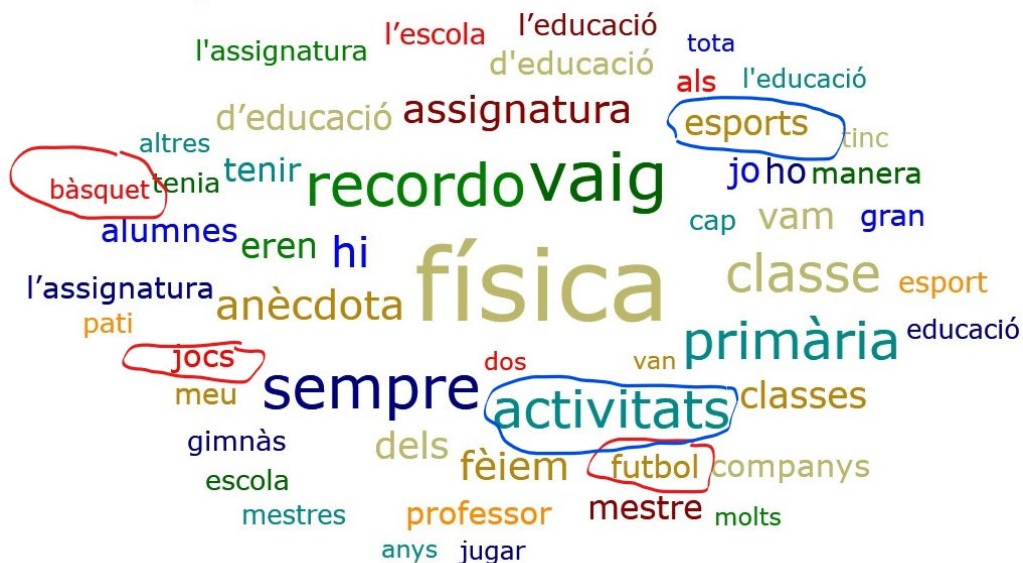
l'escola
l'educació
l'assignatura
d'educació
tota
als
l'educació
d'educació
assignatura
esports
altres
tinc
bàsquet
tenia
tenir
recordo
vaig
jo
ho
manera
alumnes
cap
vam
gran
eren
hi
física
classe
l'assignatura
anècdota
esport
pati
primària
educació
jocs
dos
van
sempre
meu
activitats
classes
gimnàs
dels
fèiem
futbol
companys
escola
mestres
professor
mestre
molts
anys
jugar